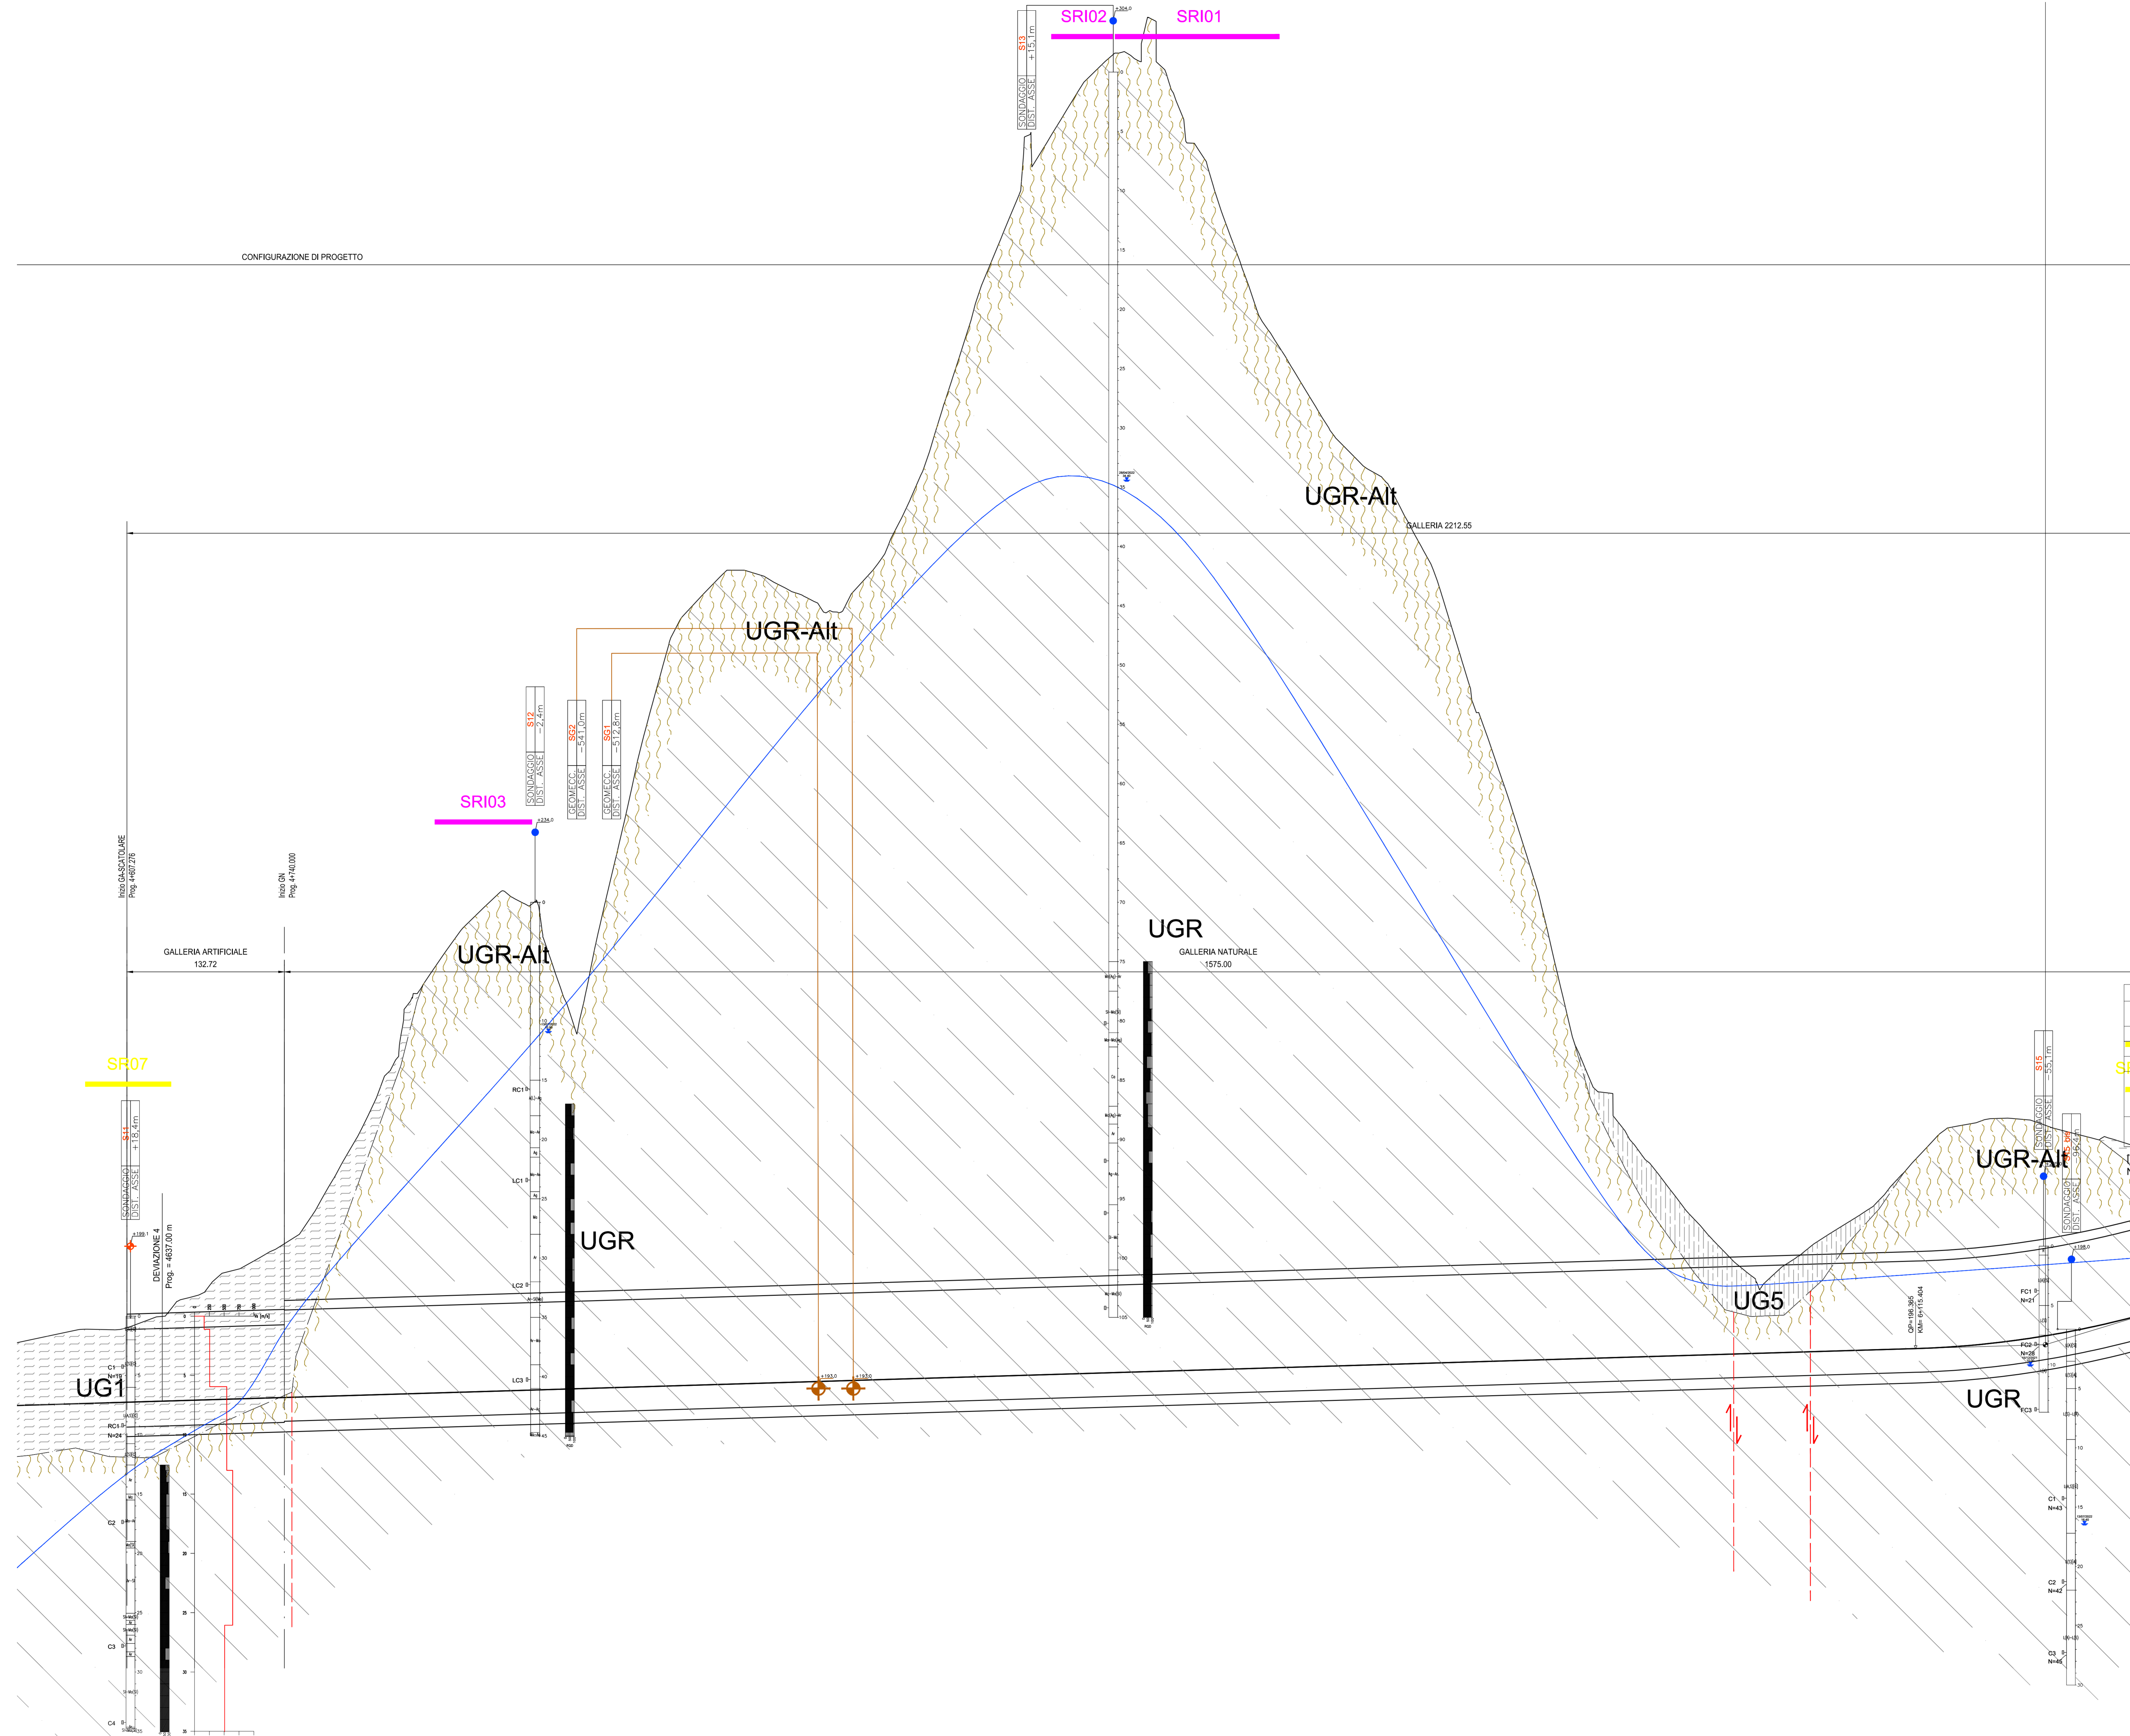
SRI02
SRI01
SONDAGGIO
DIST. ASSE
S13
+15.1m
CONFIGURAZIONE DI PROGETTO
UGR-Alt
GALLERIA 2212.55
UGR-Alt
SONDAGGIO
DIST. ASSE
S12
-2.4m
GEOMECC.
DIST. ASSE
SG2
-541.0m
GEOMECC.
DIST. ASSE
SG1
-512.8m
SRI03
Inizio GA-SCATOLARE
Prog. 4+607.276
Inizio GN
Prog. 4+740.000
GALLERIA ARTIFICIALE
132.72
UGR-Alt
UGR
GALLERIA NATURALE
1575.00
SR07
SONDAGGIO
DIST. ASSE
S11
+18.4m
DEVIAZIONE 4
Prog. = 4637.00 m
UGR
RC1
LC1
LC2
LC3
UG1
C1
N=19
RC1
N=24
C2
C3
C4
UG5
SONDAGGIO
DIST. ASSE
S15
-55.1m
UGR-Alt
SONDAGGIO
DIST. ASSE
FC1
N=21
FC2
N=28
FC3
UGR
C1
N=43
C2
N=42
C3
N=45
QP=196.365
KM=115.404